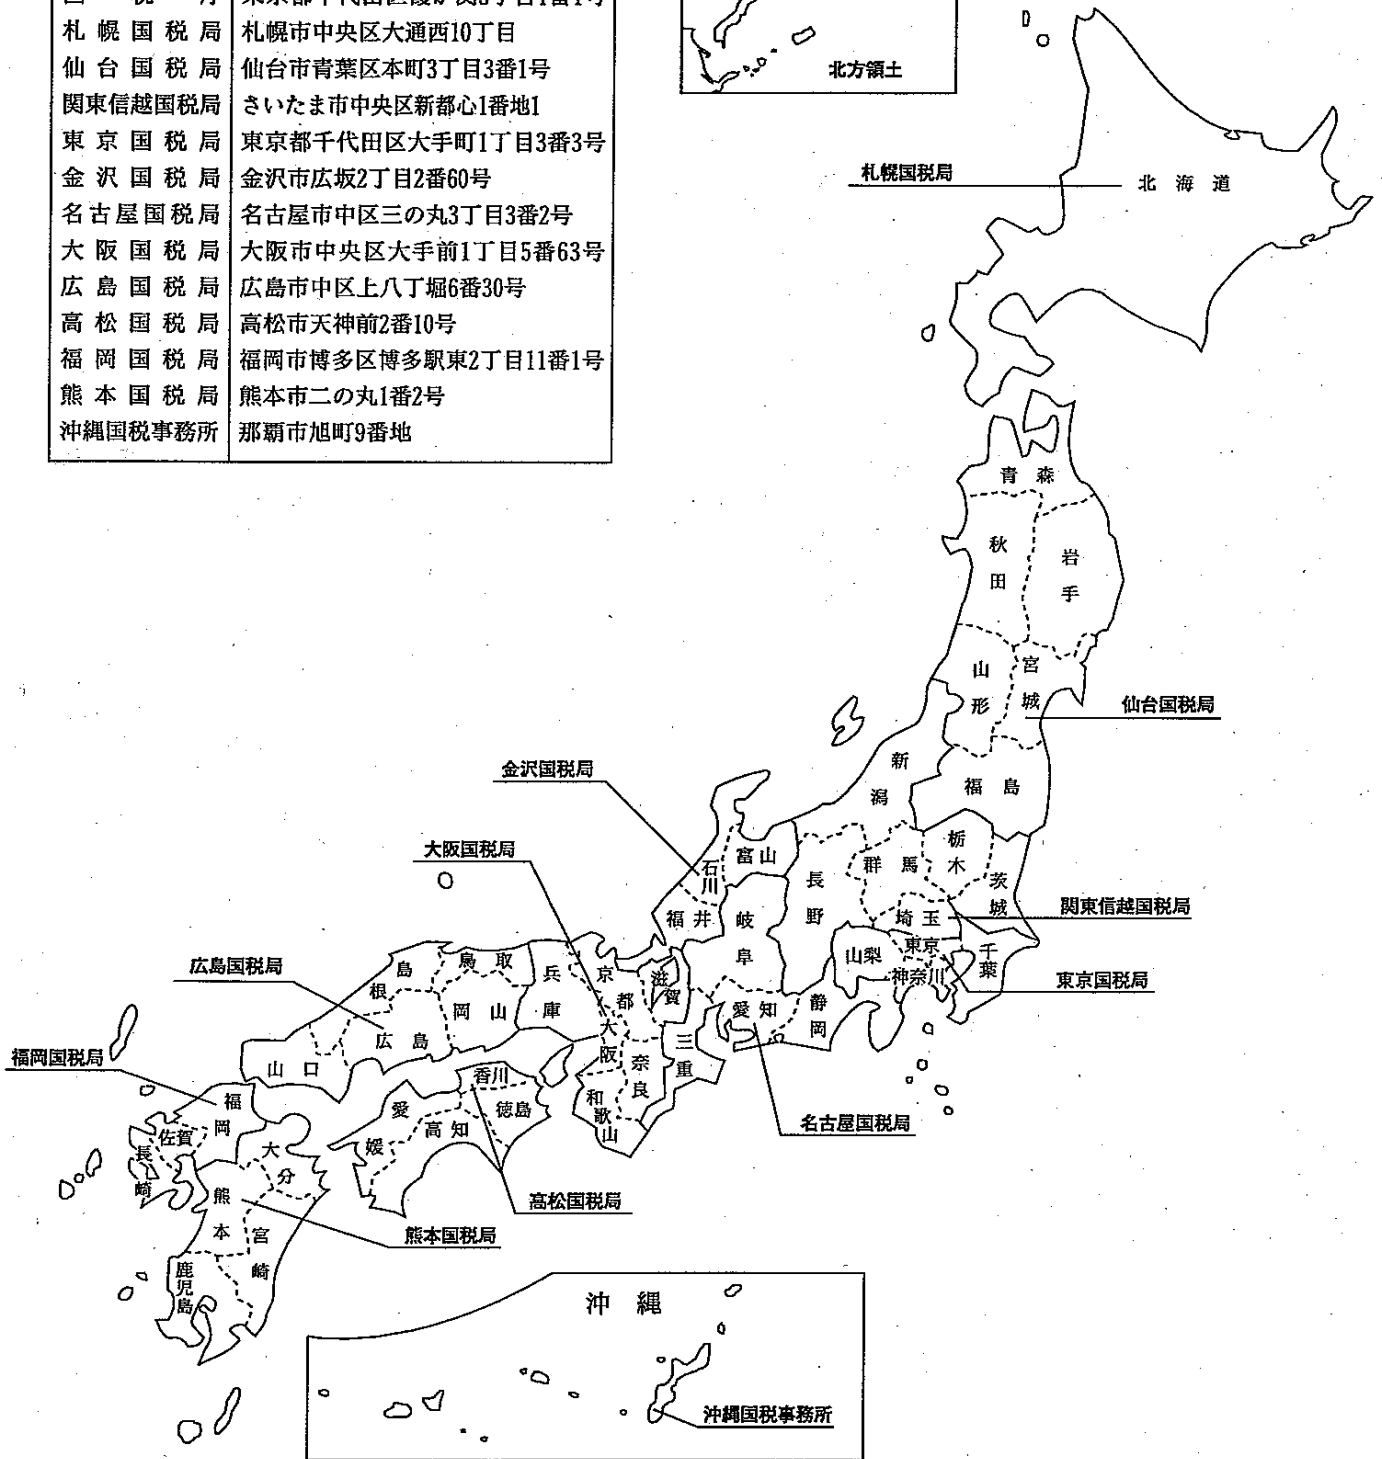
| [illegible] | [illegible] |
|---|---|
| 札幌国税局 | 札幌市中央区大通西10丁目 |
| 仙台国税局 | 仙台市青葉区本町3丁目3番1号 |
| 関東信越国税局 | さいたま市中央区新都心1番地1 |
| 東京国税局 | 東京都千代田区大手町1丁目3番3号 |
| 金沢国税局 | 金沢市広坂2丁目2番60号 |
| 名古屋国税局 | 名古屋市中区三の丸3丁目3番2号 |
| 大阪国税局 | 大阪市中央区大手前1丁目5番63号 |
| 広島国税局 | 広島市中区上八丁堀6番30号 |
| 高松国税局 | 高松市天神前2番10号 |
| 福岡国税局 | 福岡市博多区博多駅東2丁目11番1号 |
| 熊本国税局 | 熊本市二の丸1番2号 |
| 沖縄国税事務所 | 那覇市旭町9番地 |

北方領土

札幌国税局
北海道
青森
秋田
岩手
山形
宮城
仙台国税局
新潟
福島
金沢国税局
富山
石川
栃木
群馬
茨城
長野
大阪国税局
福井
岐阜
埼玉
関東信越国税局
東京
千葉
山梨
神奈川
東京国税局
広島国税局
島根
鳥取
兵庫
京都
滋賀
岡山
愛知
静岡
福岡国税局
広島
大阪
三重
山口
奈良
香川
和歌山
福岡
愛媛
徳島
名古屋国税局
佐賀
高知
長崎
大分
熊本
高松国税局
宮崎
熊本国税局
鹿児島
沖縄
沖縄国税事務所